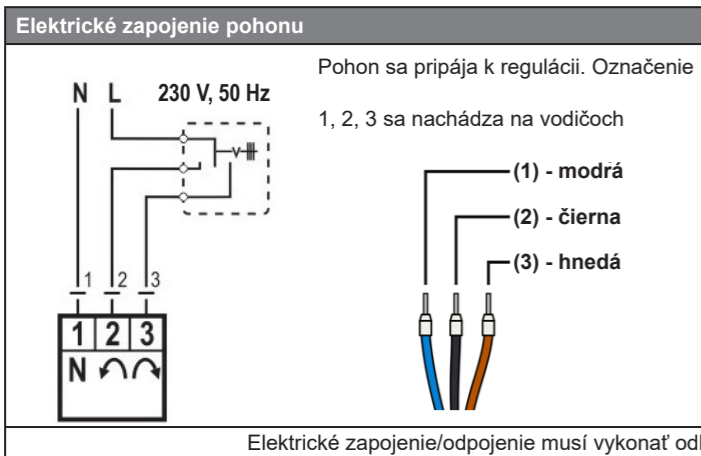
Elektrické zapojenie pohonu

N L 230 V, 50 Hz

1 2 3

1 2 3

N

Pohon sa pripája k regulácii. Označenie

1, 2, 3 sa nachádza na vodičoch

(1) - modrá

(2) - čierna

(3) - hnedá

Elektrické zapojenie/odpojenie musí vykonať od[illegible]